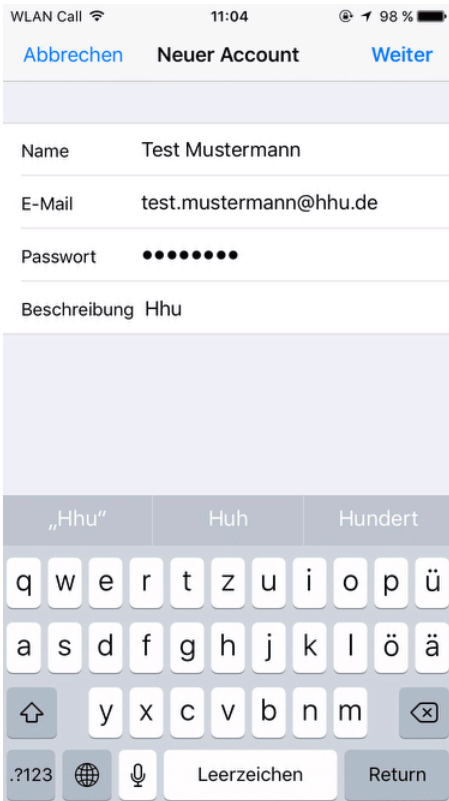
WLAN Call 11:04 98 %

Abbrechen Neuer Account Weiter

Name Test Mustermann

E-Mail test.mustermann@hhu.de

Passwort ••••••••

Beschreibung Hhu

„Hhu“ Huh Hundert

q w e r t z u i o p ü

a s d f g h j k l ö ä

y x c v b n m

.?123 Leerzeichen Return